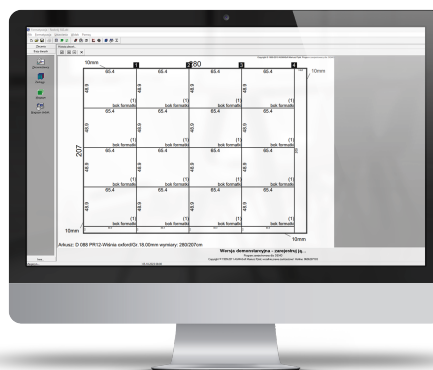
10mm
280
1
2
3
4
10mm
65.4
65.4
65.4
65.4
48.9
48.9
48.9
48.9
(1)
bok formatki
(1)
bok formatki
(1)
bok formatki
(1)
bok formatki
65.4
65.4
65.4
65.4
207
10mm
10mm
Arkusz: D 088 PR12-Wiśnia oxford/Gr. 18.00mm wymiary: 280/207cm
Wersja demonstracyjna - zamówienia